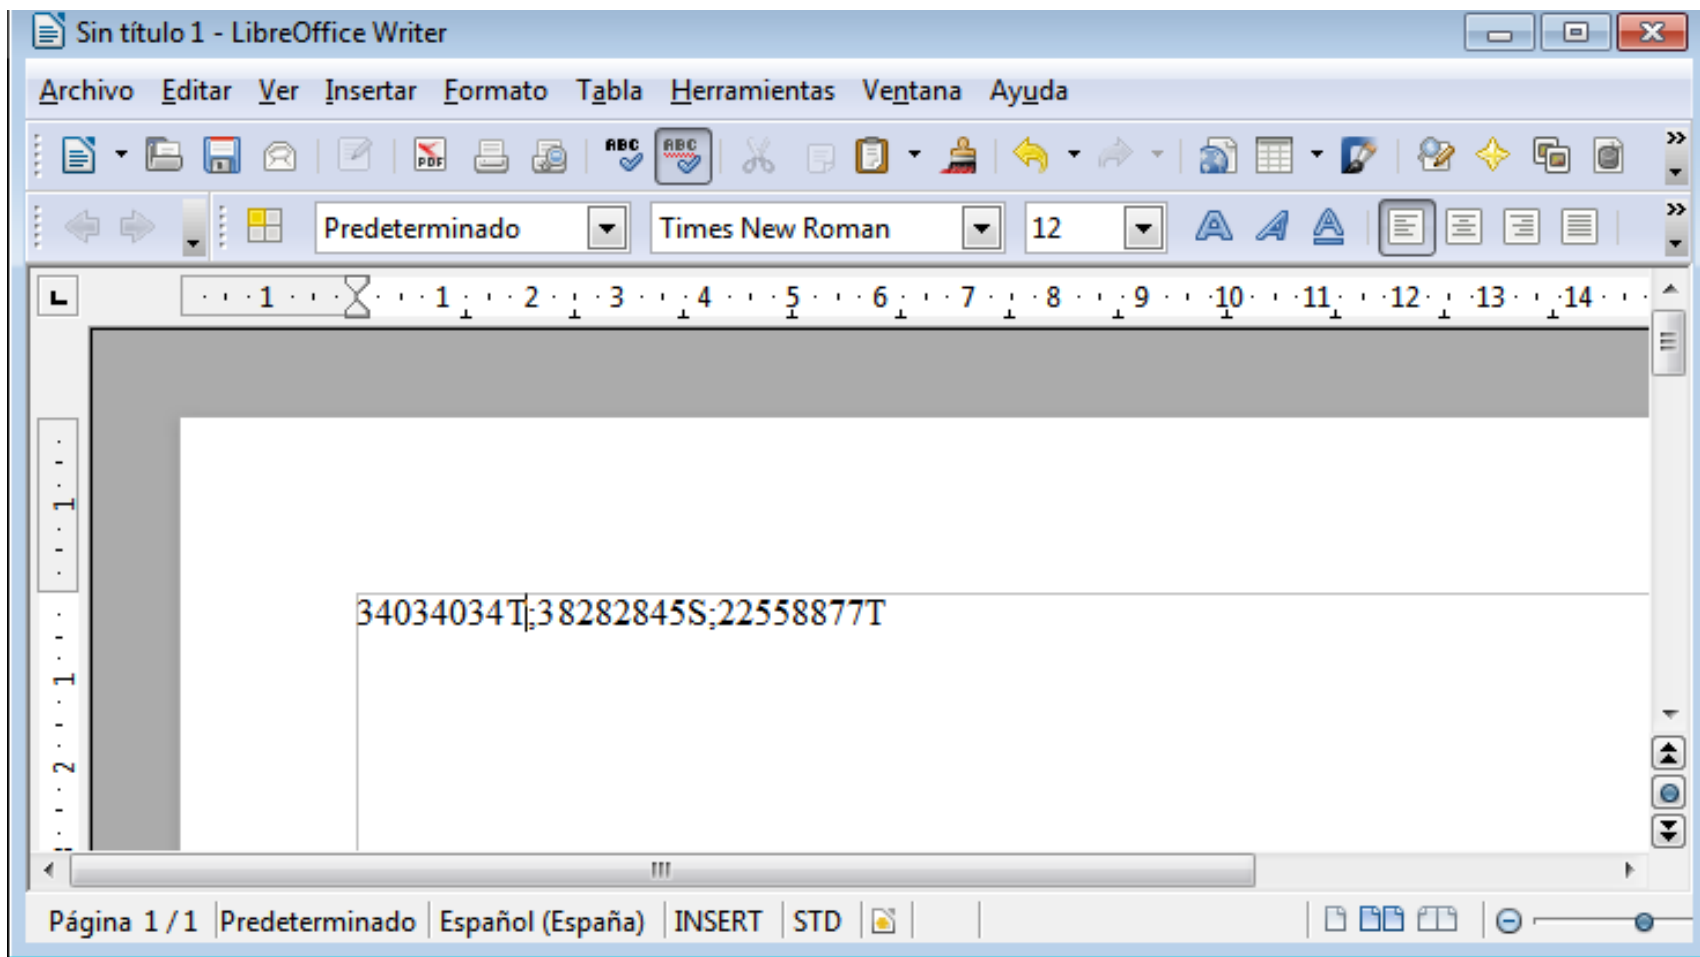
Sin título 1 - LibreOffice Writer

Archivo Editar Ver Insertar Formato Tabla Herramientas Ventana Ayuda

Predeterminado | Times New Roman | 12

1 · 1 · 2 · 3 · 4 · 5 · 6 · 7 · 8 · 9 · 10 · 11 · 12 · 13 · 14

34034034T;38282845S;22558877T

Página 1 / 1 | Predeterminado | Español (España) | INSERT | STD